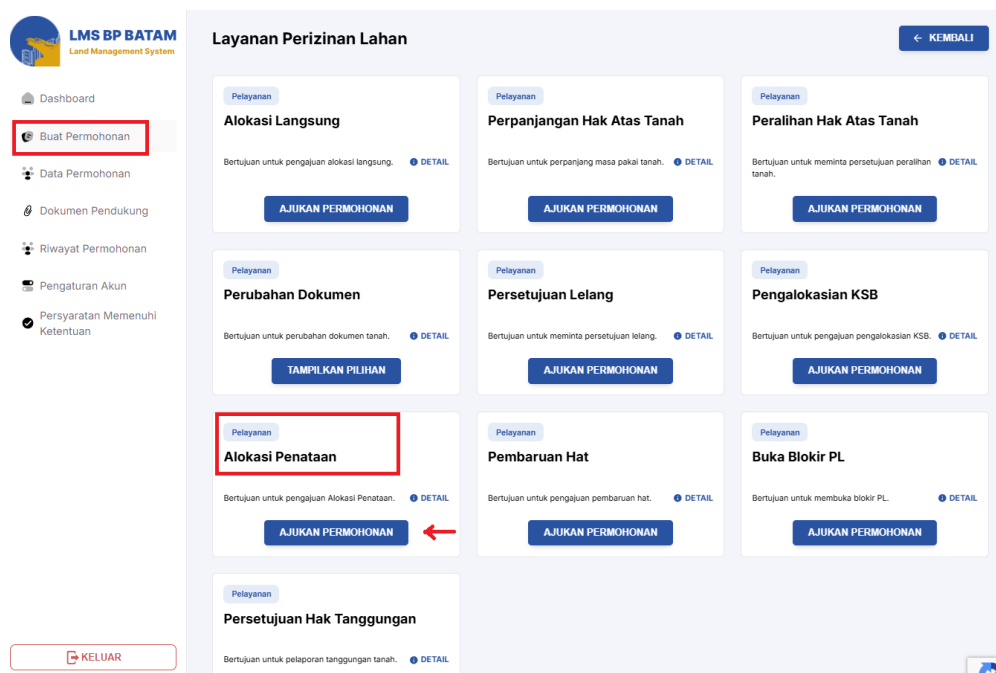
LMS BP BATAM
Land Management System

Dashboard
Buat Permohonan
Data Permohonan
Dokumen Pendukung
Riwayat Permohonan
Pengaturan Akun
Persyaratan Memenuhi Ketentuan

KELUAR

Layanan Perizinan Lahan

← KEMBALI

Pelayanan
Alokasi Langsung
Bertujuan untuk pengajuan alokasi langsung.
DETAIL
AJUKAN PERMOHONAN

Pelayanan
Perpanjangan Hak Atas Tanah
Bertujuan untuk perpanjang masa pakai tanah.
DETAIL
AJUKAN PERMOHONAN

Pelayanan
Peralihan Hak Atas Tanah
Bertujuan untuk meminta persetujuan peralihan tanah.
DETAIL
AJUKAN PERMOHONAN

Pelayanan
Perubahan Dokumen
Bertujuan untuk perubahan dokumen tanah.
DETAIL
TAMPILKAN PILIHAN

Pelayanan
Persetujuan Lelang
Bertujuan untuk meminta persetujuan lelang.
DETAIL
AJUKAN PERMOHONAN

Pelayanan
Pengalokasian KSB
Bertujuan untuk pengajuan pengalokasian KSB.
DETAIL
AJUKAN PERMOHONAN

Pelayanan
Alokasi Penataan
Bertujuan untuk pengajuan Alokasi Penataan.
DETAIL
AJUKAN PERMOHONAN

Pelayanan
Pembaruan Hat
Bertujuan untuk pengajuan pembaruan hat.
DETAIL
AJUKAN PERMOHONAN

Pelayanan
Buka Blokir PL
Bertujuan untuk membuka blokir PL.
DETAIL
AJUKAN PERMOHONAN

Pelayanan
Persetujuan Hak Tanggungan
Bertujuan untuk pelaporan tanggungan tanah.
DETAIL